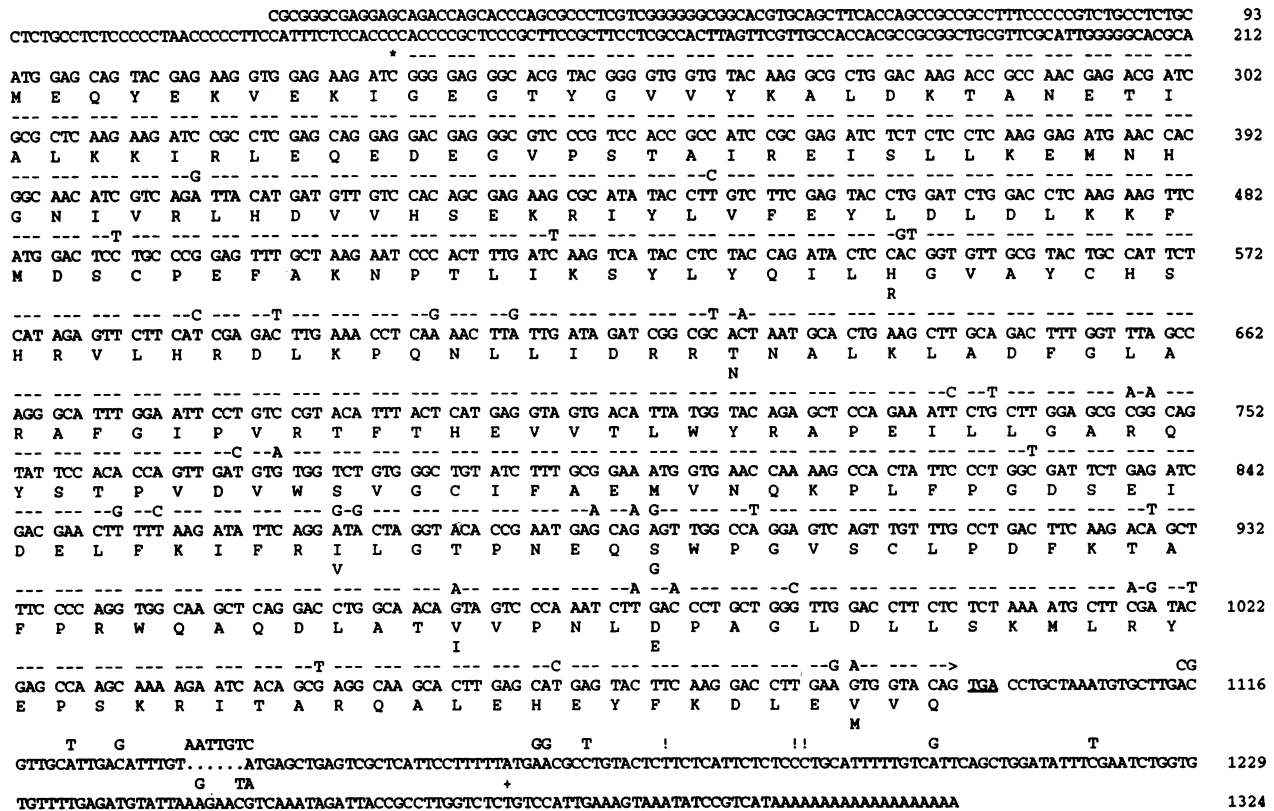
CGCGGGCGAGGAGCAGACCAGCACCCAGCGCCCTCGTCGGGGGGCGGCACGTGCAGCTTCACCAGCCGCCGCCTTTCCCCCGTCTGCCTCTGC 93
CTCTGCCTCTCCCCCTAACCCCCTTCCATTTCTCCACCCCACCCCGCTCCCGCTTCCGCTTCCTCGCCACTTAGTTCGTTGCCACCACGCCGCGGCTGCGTTCGCATTGGGGGCACGCA 212

* --- --- --- --- --- --- --- --- --- --- --- --- --- --- --- --- --- --- --- --- --- --- --- --- --- --- --- --- --- ---
ATG GAG CAG TAC GAG AAG GTG GAG AAG ATC GGG GAG GGC ACG TAC GGG GTG GTG TAC AAG GCG CTG GAC AAG ACC GCC AAC GAG ACG ATC 302
M E Q Y E K V E K I G E G T Y G V V Y K A L D K T A N E T I

--- --- --- --- --- --- --- --- --- --- --- --- --- --- --- --- --- --- --- --- --- --- --- --- --- --- --- --- --- ---
GCG CTC AAG AAG ATC CGC CTC GAG CAG GAG GAC GAG GGC GTC CCG TCC ACC GCC ATC CGC GAG ATC TCT CTC CTC AAG GAG ATG AAC CAC 392
A L K K I R L E Q E D E G V P S T A I R E I S L L K E M N H

--- --- --- --- --G --- --- --- --- --- --- --- --- --- --- --- --- --C --- --- --- --- --- --- --- --- --- --- --- ---
GGC AAC ATC GTC AGA TTA CAT GAT GTT GTC CAC AGC GAG AAG CGC ATA TAC CTT GTC TTC GAG TAC CTG GAT CTG GAC CTC AAG AAG TTC 482
G N I V R L H D V V H S E K R I Y L V F E Y L D L D L K K F

--- --- --T --- --- --- --- --- --- --- --- --- --- --T --- --- --- --- --- --- -GT --- --- --- --- --- --- --- --- ---
ATG GAC TCC TGC CCG GAG TTT GCT AAG AAT CCC ACT TTG ATC AAG TCA TAC CTC TAC CAG ATA CTC CAC GGT GTT GCG TAC TGC CAT TCT 572
M D S C P E F A K N P T L I K S Y L Y Q I L H G V A Y C H S
R

--- --- --- --- --C --- --T --- --- --- --G --- --G --- --- --- --- --T -A- --- --- --- --- --- --- --- --- --- --- ---
CAT AGA GTT CTT CAT CGA GAC TTG AAA CCT CAA AAC TTA TTG ATA GAT CGG CGC ACT AAT GCA CTG AAG CTT GCA GAC TTT GGT TTA GCC 662
H R V L H R D L K P Q N L L I D R R T N A L K L A D F G L A
N

--- --- --- --- --- --- --- --- --- --- --- --- --- --- --- --- --- --- --- --- --- --- --- --C --T --- --- --- A-A ---
AGG GCA TTT GGA ATT CCT GTC CGT ACA TTT ACT CAT GAG GTA GTG ACA TTA TGG TAC AGA GCT CCA GAA ATT CTG CTT GGA GCG CGG CAG 752
R A F G I P V R T F T H E V V T L W Y R A P E I L L G A R Q

--- --- --- --- --- --- --C --A --- --- --- --- --- --- --- --- --- --- --- --- --- --- --- --- --- --T --- --- --- ---
TAT TCC ACA CCA GTT GAT GTG TGG TCT GTG GGC TGT ATC TTT GCG GAA ATG GTG AAC CAA AAG CCA CTA TTC CCT GGC GAT TCT GAG ATC 842
Y S T P V D V W S V G C I F A E M V N Q K P L F P G D S E I

--- --- --G --C --- --- --- --- G-G --- --- --- --- --- --A --A G-- --- --T --- --- --- --- --- --- --- --- --- --T ---
GAC GAA CTT TTT AAG ATA TTC AGG ATA CTA GGT ACA CCG AAT GAG CAG AGT TGG CCA GGA GTC AGT TGT TTG CCT GAC TTC AAG ACA GCT 932
D E L F K I F R I L G T P N E Q S W P G V S C L P D F K T A
V G

--- --- --- --- --- --- --- --- --- A-- --- --- --- --A --A --- --- --C --- --- --- --- --- --- --- --- --- --- A-G --T
TTC CCC AGG TGG CAA GCT CAG GAC CTG GCA ACA GTA GTC CCA AAT CTT GAC CCT GCT GGG TTG GAC CTT CTC TCT AAA ATG CTT CGA TAC 1022
F P R W Q A Q D L A T V V P N L D P A G L D L L S K M L R Y
I E

--- --- --- --- --- --- --- --T --- --- --- --- --C --- --- --- --- --- --- --G A-- --- -->
CG
GAG CCA AGC AAA AGA ATC ACA GCG AGG CAA GCA CTT GAG CAT GAG TAC TTC AAG GAC CTT GAA GTG GTA CAG TGA CCTGCTAAATGTGCTTGAC 1116
E P S K R I T A R Q A L E H E Y F K D L E V V Q
M

T G AATTGTC GG T ! !! G T
GTTGCATTGACATTTGT......ATGAGCTGAGTCGCTCATTCCTTTTTATGAACGCCTGTACTCTTCTCATTCTCTCCCTGCATTTTTGTCATTCAGCTGGATATTTCGAATCTGGTG 1229
G TA +
TGTTTTGAGATGTATTAAAGAACGTCAAATAGATTACCGCCTTGGTCTCTGTCCATTGAAAGTAAATATCCGTCATAAAAAAAAAAAAAAAAAAA 1324